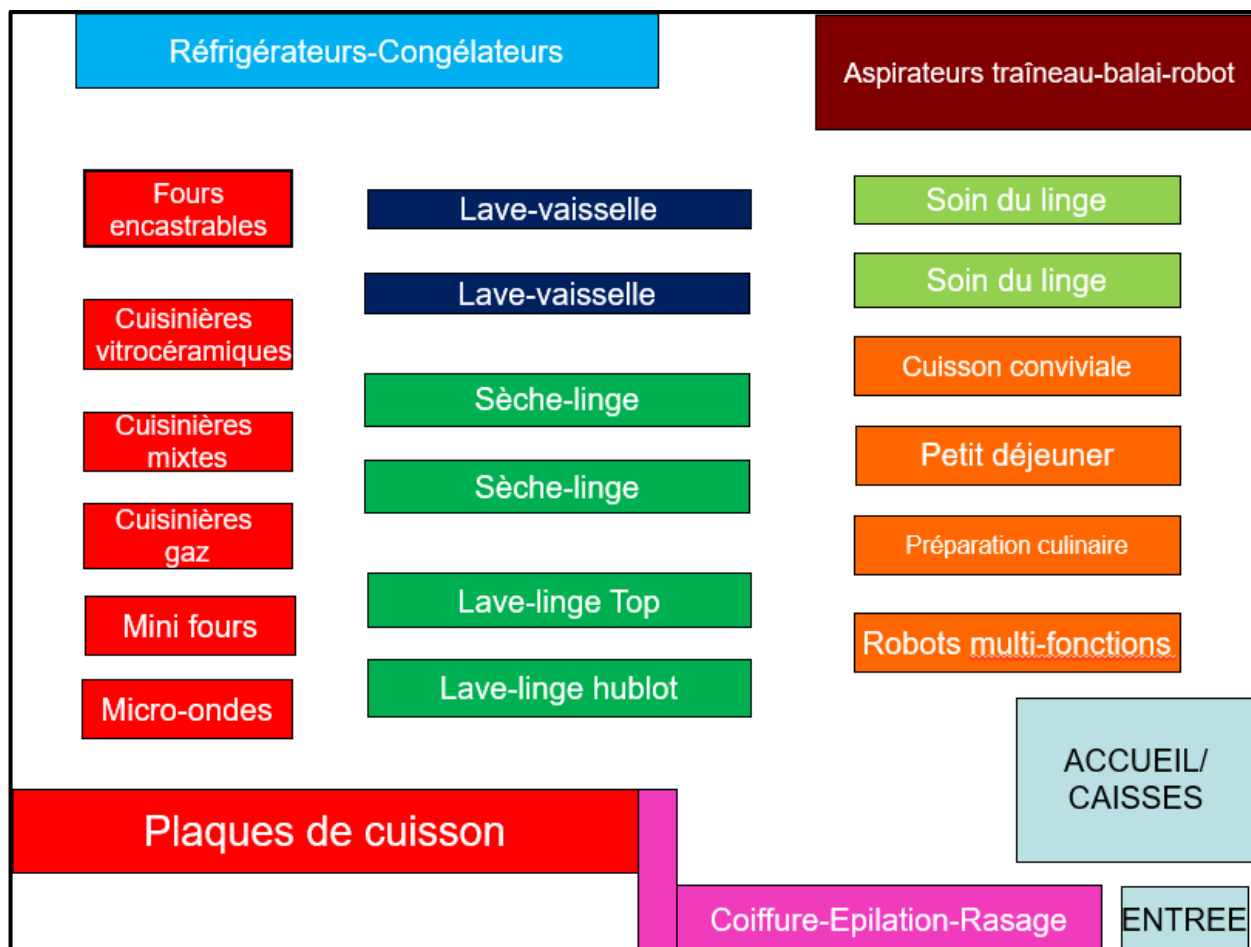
Réfrigérateurs-Congélateurs

Aspirateurs traîneau-balai-robot

Fours encastrables

Lave-vaisselle

Soin du linge

Soin du linge

Lave-vaisselle

Cuisinières vitrocéramiques

Cuisson conviviale

Sèche-linge

Cuisinières mixtes

Petit déjeuner

Sèche-linge

Cuisinières gaz

Préparation culinaire

Lave-linge Top

Mini fours

Robots multi-fonctions

Lave-linge hublot

Micro-ondes

ACCUEIL/ CAISSES

Plaques de cuisson

Coiffure-Epilation-Rasage

ENTREE